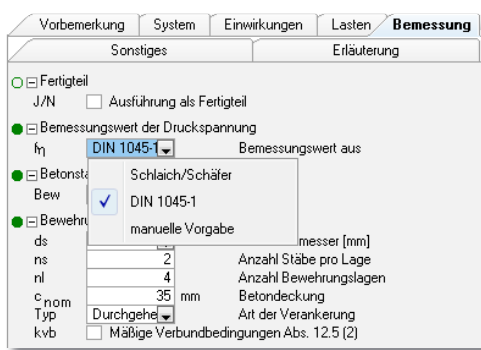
Vorbemerkung | System | Einwirkungen | Lasten | Bemessung

Sonstiges | Erläuterung

⊟ Fertigteil
J/N ☐ Ausführung als Fertigteil

⊟ Bemessungswert der Druckspannung
$f_{l1}$ DIN 1045-1 Bemessungswert aus

⊟ Betonsta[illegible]
Bew

⊟ Bewehr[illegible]
ds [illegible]messer [mm]
ns 2 Anzahl Stäbe pro Lage
nl 4 Anzahl Bewehrungslagen
$c_{nom}$ 35 mm Betondeckung
Typ Durchgehe Art der Verankerung
kvb ☐ Mäßige Verbundbedingungen Abs. 12.5 (2)

Schlaich/Schäfer
✓ DIN 1045-1
manuelle Vorgabe